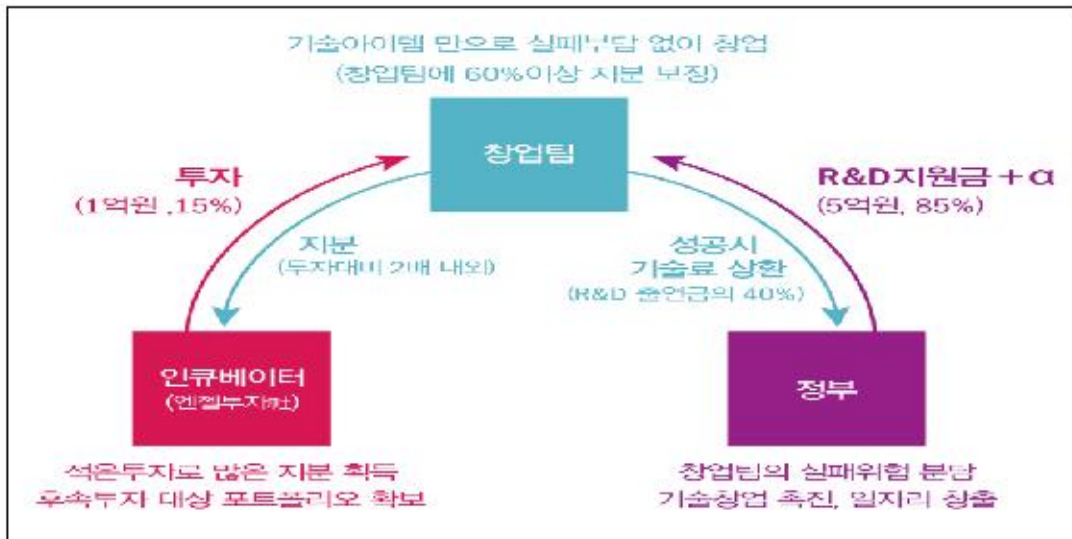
기술아이템 만으로 실패부담 없이 창업
(창업팀에 60%이상 지분 보장)

창업팀

투자
(1억원 ,15%)

R&D지원금 + α
(5억원, 85%)

지분
(투자대비 2배 내외)

성공시
기술료 상환
(R&D 출연금의 40%)

인큐베이터
(엔젤투자社)

정부

적은투자로 많은 지분 획득
후속투자 대상 포트폴리오 확보

창업팀의 실패위험 분담
기술창업 촉진, 일자리 창출